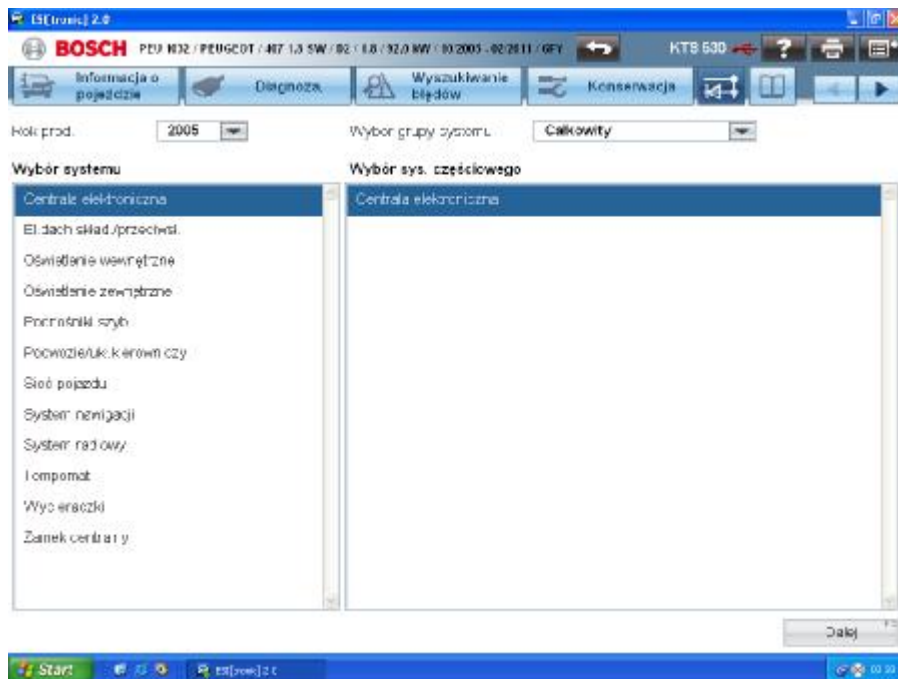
ESI[tronic] 2.0

BOSCH PEU N02 / PEUGEOT / 407 1.8 SW / 02 / 1.8 / 92.0 KW / 10.2005 - 02.2011 / 6FY KTS 530

Informacja o pojeździe | Diagnoza | Wyszukiwanie błędów | Konserwacja

Rok prod. 2005

Wybór grupy systemu Całkowity

Wybór systemu

Centrala elektroniczna
El. dach sklad./przeciwsl.
Oświetlenie wewnętrzne
Oświetlenie zewnętrzne
Podnośniki szyb
Podwozie/ukł. kierowniczy
Sieć pojazdu
System nawigacji
System radiowy
Tempomat
Wycieraczki
Zamek centralny

Wybór sys. częściowego

Centrala elektroniczna

Dalej

Start ESI[tronic] 2.0